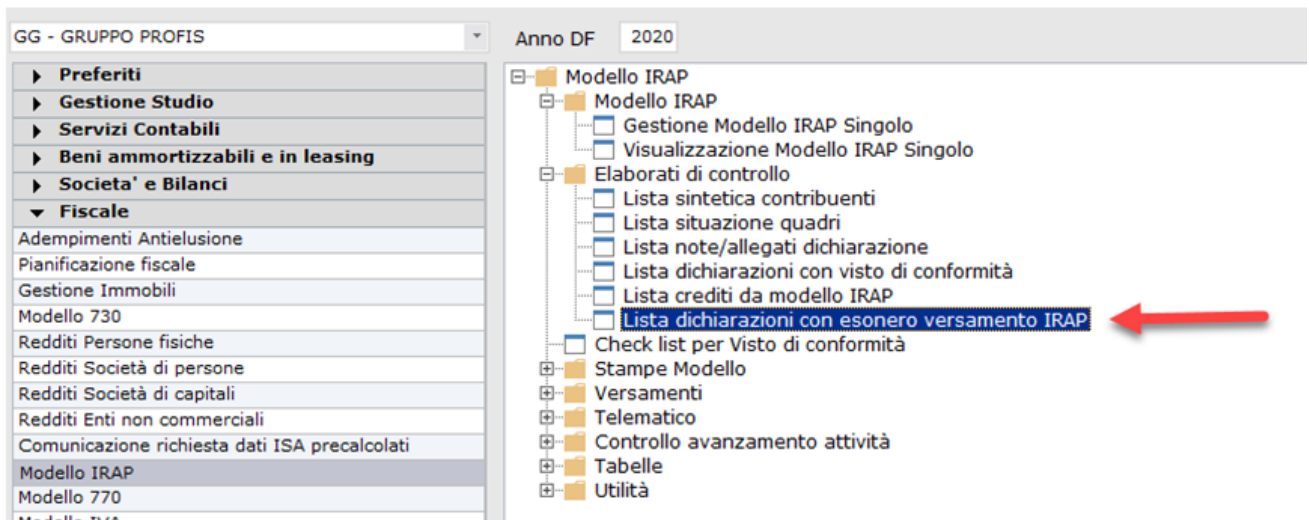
GG - GRUPPO PROFIS

Anno DF 2020

Preferiti
Gestione Studio
Servizi Contabili
Beni ammortizzabili e in leasing
Societa' e Bilanci
Fiscale
Adempimenti Antielusione
Pianificazione fiscale
Gestione Immobili
Modello 730
Redditi Persone fisiche
Redditi Società di persone
Redditi Società di capitali
Redditi Enti non commerciali
Comunicazione richiesta dati ISA precalcolati
Modello IRAP
Modello 770
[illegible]

Modello IRAP
Modello IRAP
Gestione Modello IRAP Singolo
Visualizzazione Modello IRAP Singolo
Elaborati di controllo
Lista sintetica contribuenti
Lista situazione quadri
Lista note/allegati dichiarazione
Lista dichiarazioni con visto di conformità
Lista crediti da modello IRAP
Lista dichiarazioni con esonero versamento IRAP
Check list per Visto di conformità
Stampe Modello
Versamenti
Telematico
Controllo avanzamento attività
Tabelle
Utilità